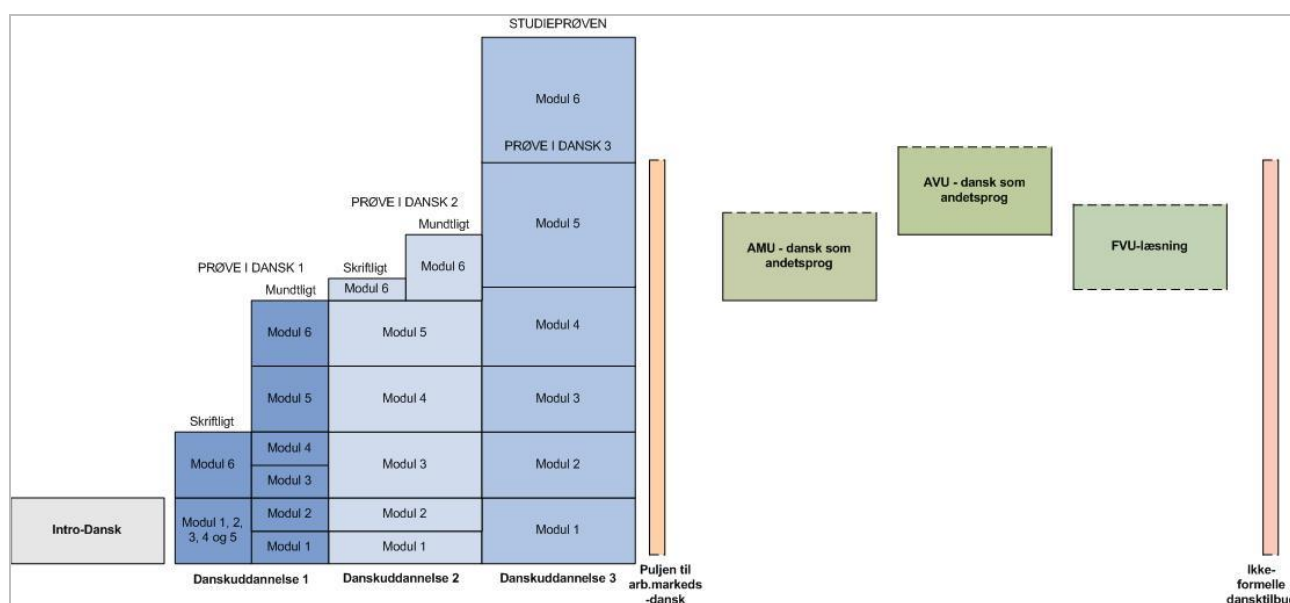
STUDIEPRØVEN

Modul 6

PRØVE I DANSK 3

Modul 5

Modul 4

Modul 3

Modul 2

Modul 1

PRØVE I DANSK 2

Mundtligt

Skriftligt

Modul 6

Modul 6

Modul 5

Modul 4

Modul 3

Modul 2

Modul 1

PRØVE I DANSK 1

Mundtligt

Modul 6

Modul 5

Modul 4

Modul 3

Modul 2

Modul 1

Skriftligt

Modul 6

Modul 1, 2, 3, 4 og 5

Intro-Dansk

Danskuddannelse 1

Danskuddannelse 2

Danskuddannelse 3

Puljen til arb.markeds -dansk

AMU - dansk som andetsprog

AVU - dansk som andetsprog

FVU-læsning

Ikke-formelle dansktilbu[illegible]